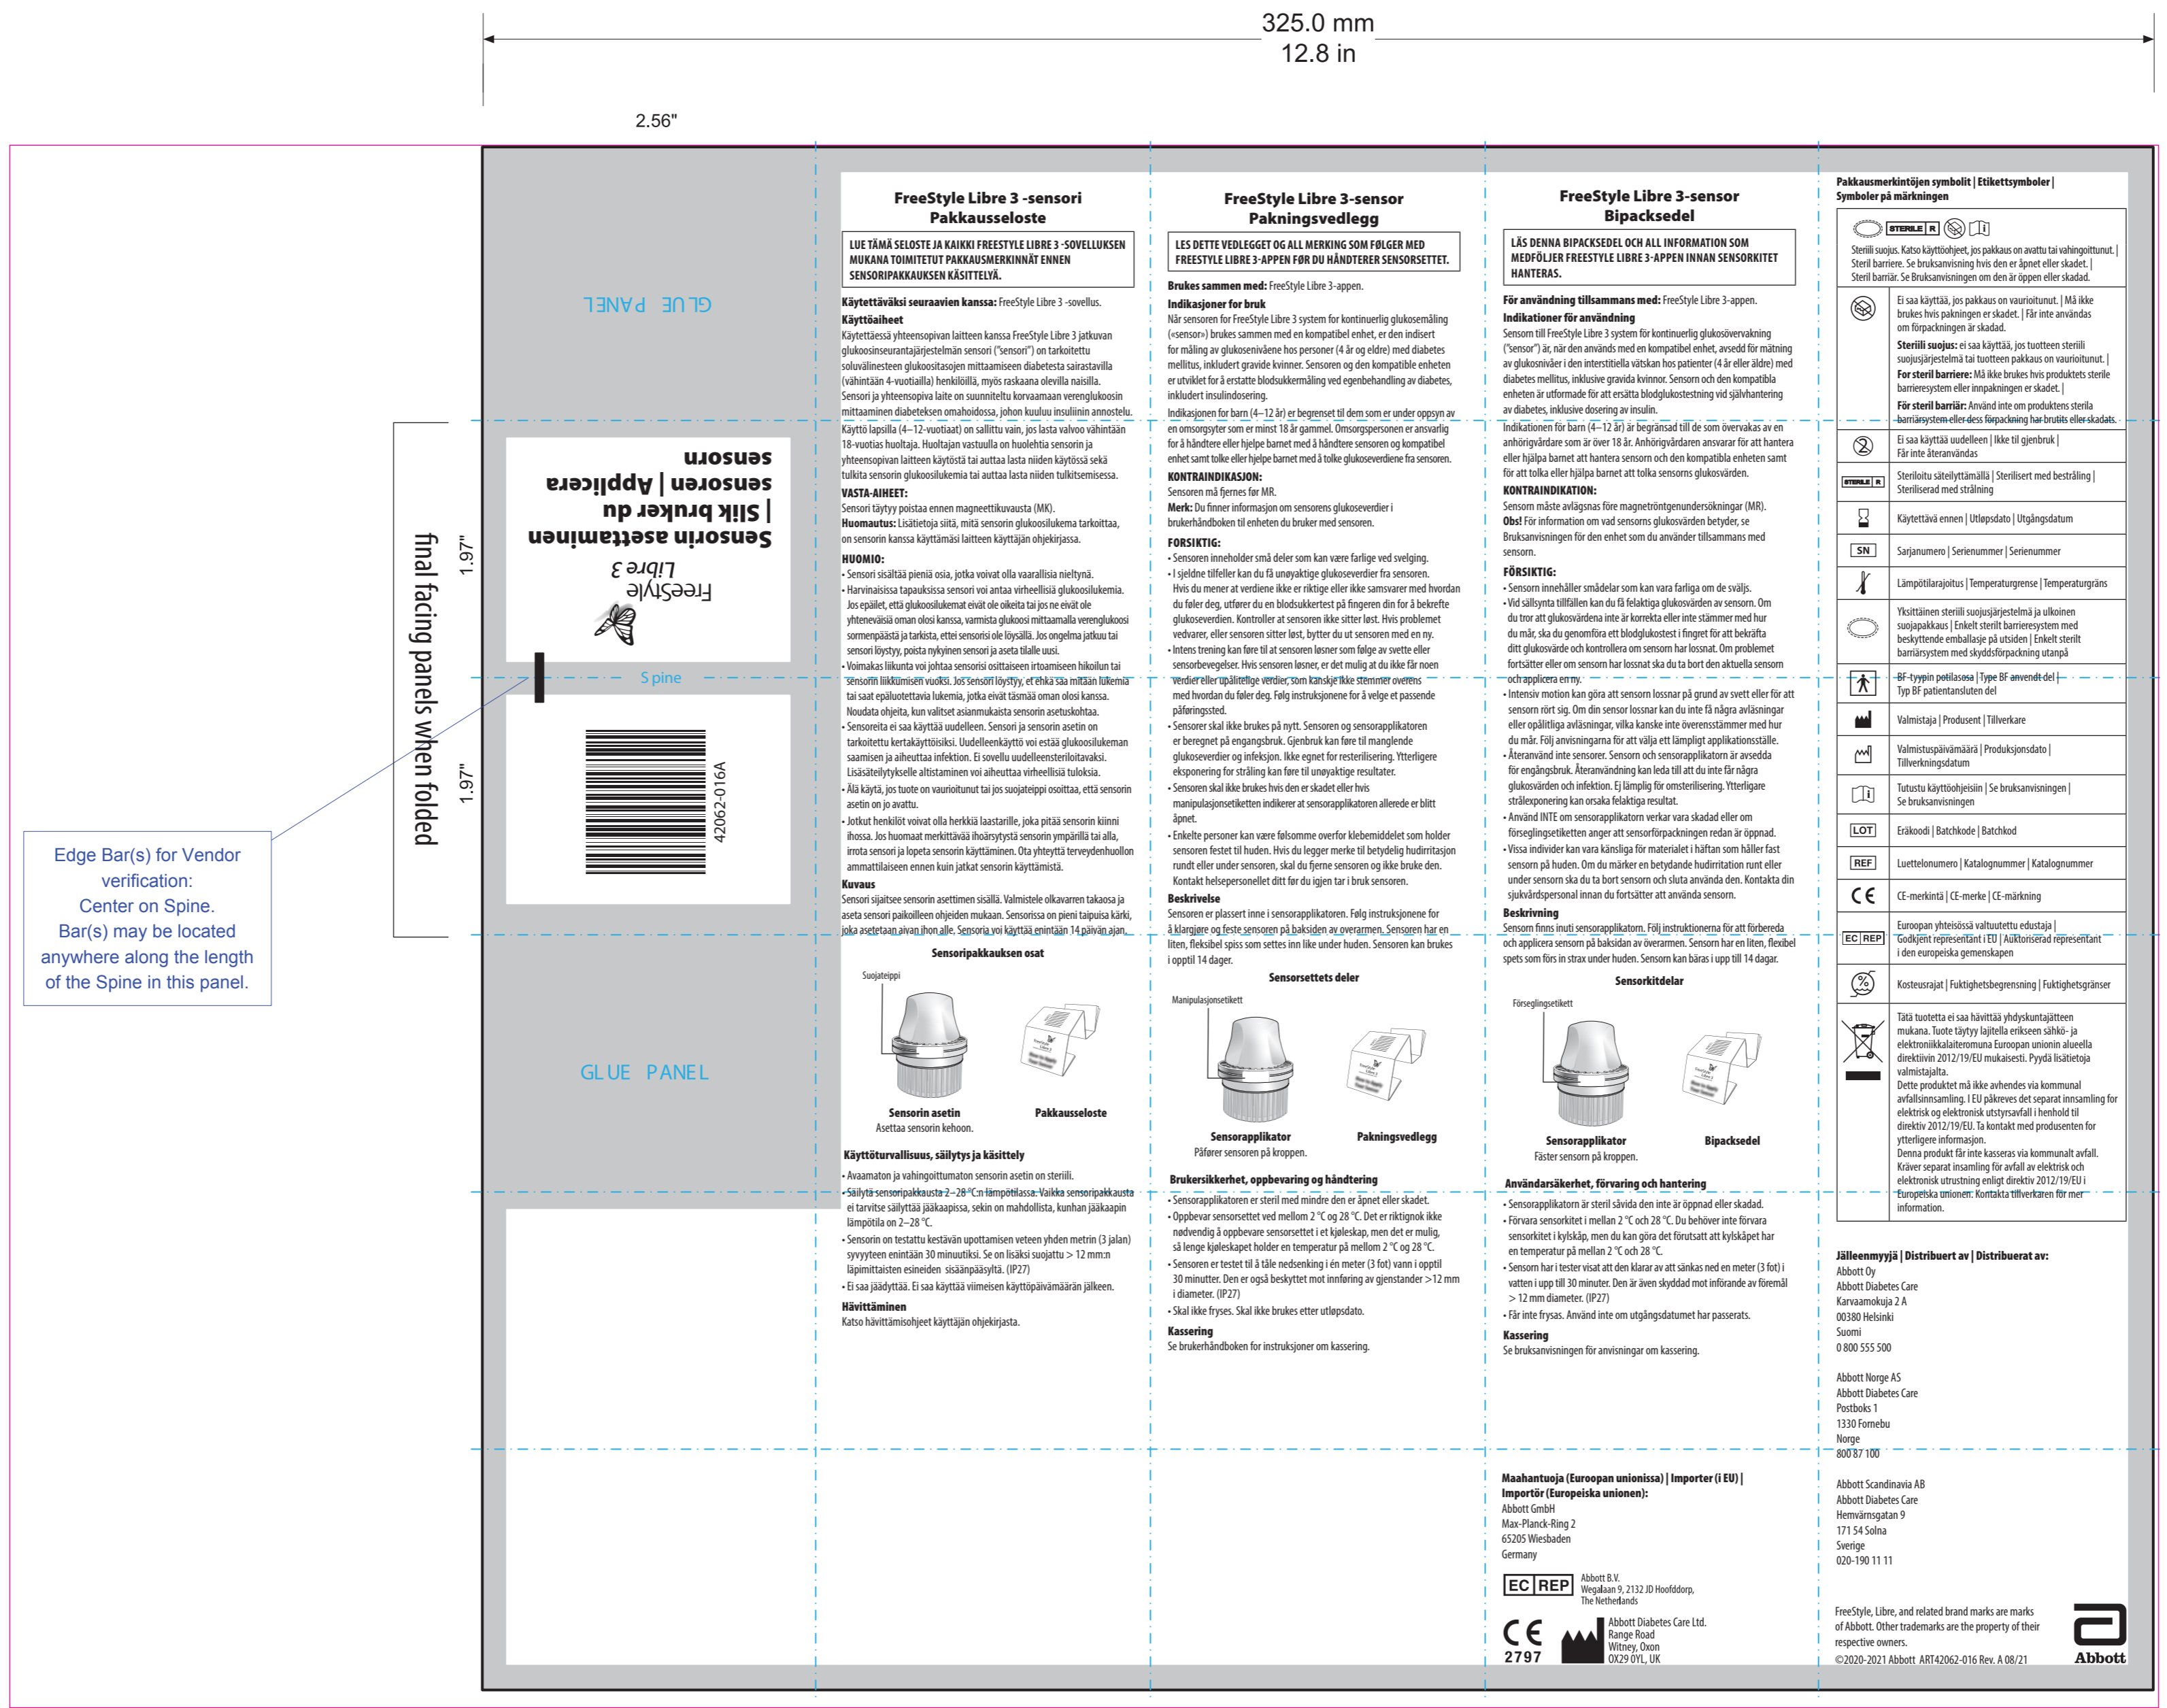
325.0 mm
12.8 in

2.56"

1.97"
1.97"
final facing panels when folded

Edge Bar(s) for Vendor verification: Center on Spine. Bar(s) may be located anywhere along the length of the Spine in this panel.

GLUE PANEL

FreeStyle Libre 3
Sensorin asettaminen | Slik bruker du sensoren | Applicera sensorn

Spine

42062-016A

GLUE PANEL

FreeStyle Libre 3 -sensori
Pakkausseloste

LUE TÄMÄ SELOSTE JA KAIKKI FREESTYLE LIBRE 3 -SOVELLUKSEN MUKANA TOIMITETUT PAKKAUSMERKINNÄT ENNEN SENSORIPAKKAUKSEN KÄSITTELYÄ.

Käytettäväksi seuraavien laitteen kanssa: FreeStyle Libre 3 -sovellus.
Käyttöaiheet
Käytettäessä yhteensopivan laitteen kanssa FreeStyle Libre 3 jatkuvan glukoosinseurantajärjestelmän sensori ("sensori") on tarkoitettu soluvälinesteen glukoositasojen mittaamiseen diabetesta sairastavilla (vähintään 4-vuotiailla) henkilöillä, myös raskaana olevilla naisilla. Sensori ja yhteensopiva laite on suunniteltu korvaamaan verenglukoosin mittaaminen diabeteksen omahoidossa, johon kuuluu insuliinin annostelu.
Käyttö lapsilla (4–12-vuotiaat) on sallittu vain, jos lasta valvoo vähintään 18-vuotias huoltaja. Huoltajan vastuulla on huolehtia sensorin ja yhteensopivan laitteen käytöstä tai auttaa lasta niiden käytössä sekä tulkita sensorin glukoosilukemia tai auttaa lasta niiden tulkitsemisessa.
VASTA-AIHEET:
Sensori täytyy poistaa ennen magneettikuvausta (MK).
Huomautus: Lisätietoja siitä, mitä sensorin glukoosilukema tarkoittaa, on sensorin kanssa käyttämäsi laitteen käyttäjän ohjekirjassa.
HUOMIO:
• Sensori sisältää pieniä osia, jotka voivat olla vaarallisia nieltynä.
• Harvinaisissa tapauksissa sensori voi antaa virheellisiä glukoosilukemia. Jos epäilet, että glukoosilukemat eivät ole oikeita tai jos ne eivät ole yhtenevä oman olosi kanssa, varmista glukoosi mittaamalla verenglukoosi sormenpäästä ja tarkista, ettei sensori ole löysällä. Jos ongelma jatkuu tai sensori löystyy, poista nykyinen sensori ja aseta tilalle uusi.
• Voimakas liikunta voi johtaa sensorisi osittaiseen irtoamiseen hikoilun tai sensorin liikkumisen vuoksi. Jos sensori löystyy, et ehkä saa mitään lukemia tai saat epäluotettavia lukemia, jotka eivät täsmää oman olosi kanssa. Noudata ohjeita, kun valitset asianmukaista sensorin asetuskohtaa.
• Sensoreita ei saa käyttää uudelleen. Sensori ja sensorin asetin on tarkoitettu kertakäyttöisiksi. Uudelleenkäyttö voi estää glukoosilukeman saamisen ja aiheuttaa infektion. Ei sovellu uudelleensteriloitavaksi. Lisäsäteilytykselle altistaminen voi aiheuttaa virheellisiä tuloksia.
• Älä käytä, jos tuote on vaurioitunut tai jos suojateippi osoittaa, että sensorin asetin on jo avattu.
• Jotkut henkilöt voivat olla herkkiä laastarille, joka pitää sensorin kiinni ihossa. Jos huomaat merkittävää ihoärsytystä sensorin ympärillä tai alla, irrota sensori ja lopeta sensorin käyttäminen. Ota yhteyttä terveydenhuollon ammattilaiseen ennen kuin jatkat sensorin käyttämistä.
Kuvaus
Sensori sijaitsee sensorin asettimen sisällä. Valmistele olkavarren takaosa ja aseta sensori paikoilleen ohjeiden mukaan. Sensorissa on pieni taipuisa kärki, joka asetetaan aivan ihon alle. Sensoria voi käyttää enintään 14 päivän ajan.

Sensoripakkauksen osat
Suojateippi
Sensorin asetin
Asettaa sensorin kehoon.
Pakkausseloste

Käyttöturvallisuus, säilytys ja käsittely
• Avaamaton ja vahingoittumaton sensorin asetin on steriili.
• Säilytä sensoripakkausta 2–28 °C:n lämpötilassa. Vaikka sensoripakkausta ei tarvitse säilyttää jääkaapissa, sekin on mahdollista, kunhan jääkaapin lämpötila on 2–28 °C.
• Sensorin on testattu kestävän upottamisen veteen yhden metrin (3 jalan) syvyyteen enintään 30 minuutiksi. Se on lisäksi suojattu > 12 mm:n läpimittaisten esineiden sisäänpääsyltä. (IP27)
• Ei saa jäädyttää. Ei saa käyttää viimeisen käyttöpäivämäärän jälkeen.
Hävittäminen
Katso hävittämisohjeet käyttäjän ohjekirjasta.

FreeStyle Libre 3-sensor
Pakningsvedlegg

LES DETTE VEDLEGGET OG ALL MERKING SOM FØLGER MED FREESTYLE LIBRE 3-APPEN FØR DU HÅNDTERER SENSORSETTET.

Brukes sammen med: FreeStyle Libre 3-appen.
Indikasjoner for bruk
Når sensoren for FreeStyle Libre 3 system for kontinuerlig glukosemåling («sensor») brukes sammen med et kompatibel enhet, er den indisert for måling av glukosenivåene hos personer (4 år og eldre) med diabetes mellitus, inkludert gravide kvinner. Sensoren og den kompatible enheten er utviklet for å erstatte blodsukkermåling ved egenbehandling av diabetes, inkludert insulindosering.
Indikasjonen for barn (4–12 år) er begrenset til dem som er under oppsyn av en omsorgsyter som er minst 18 år gammel. Omsorgspersonen er ansvarlig for å håndtere eller hjelpe barnet med å håndtere sensoren og kompatibel enhet samt tolke eller hjelpe barnet med å tolke glukoseverdiene fra sensoren.
KONTRAINDIKASJON:
Sensoren må fjernes før MR.
Merk: Du finner informasjon om sensorens glukoseverdier i brukerhåndboken til enheten du bruker med sensoren.
FORSIKTIG:
• Sensoren inneholder små deler som kan være farlige ved svelging.
• I sjeldne tilfeller kan du få unøyaktige glukoseverdier fra sensoren. Hvis du mener at verdiene ikke er riktige eller ikke samsvarer med hvordan du føler deg, utfører du en blodsukkertest på fingeren din for å bekrefte glukoseverdien. Kontroller at sensoren ikke sitter løst. Hvis problemet vedvarer, eller sensoren sitter løst, bytter du ut sensoren med en ny.
• Intens trening kan føre til at sensoren løsner som følge av svette eller sensorbevegelser. Hvis sensoren løsner, er det mulig at du ikke får noen verdier eller upålitelige verdier, som kanskje ikke stemmer overens med hvordan du føler deg. Følg instruksjonene for å velge et passende påføringssted.
• Sensorer skal ikke brukes på nytt. Sensoren og sensorapplikatoren er beregnet på engangsbruk. Gjenbruk kan føre til manglende glukoseverdier og infeksjon. Ikke egnet for resterilisering. Ytterligere eksponering for stråling kan føre til unøyaktige resultater.
• Sensoren skal ikke brukes hvis den er skadet eller hvis manipulasjonsetiketten indikerer at sensorapplikatoren allerede er blitt åpnet.
• Enkelte personer kan være følsomme overfor klebemiddelet som holder sensoren festet til huden. Hvis du legger merke til betydelig hudirritasjon rundt eller under sensoren, skal du fjerne sensoren og ikke bruke den. Kontakt helsepersonellet ditt før du igjen tar i bruk sensoren.
Beskrivelse
Sensoren er plassert inne i sensorapplikatoren. Følg instruksjonene for å klargjøre og feste sensoren på baksiden av overarmen. Sensoren har en liten, fleksibel spiss som settes inn like under huden. Sensoren kan brukes i opptil 14 dager.

Sensorsettets deler
Manipulasjonsetikett
Sensorapplikator
Påfører sensoren på kroppen.
Pakningsvedlegg

Brukersikkerhet, oppbevaring og håndtering
• Sensorapplikatoren er steril med mindre den er åpnet eller skadet.
• Oppbevar sensorsettet ved mellom 2 °C og 28 °C. Det er riktignok ikke nødvendig å oppbevare sensorsettet i et kjøleskap, men det er mulig, så lenge kjøleskapet holder en temperatur på mellom 2 °C og 28 °C.
• Sensoren er testet til å tåle nedsenking i én meter (3 fot) vann i opptil 30 minutter. Den er også beskyttet mot innføring av gjenstander >12 mm i diameter. (IP27)
• Skal ikke fryses. Skal ikke brukes etter utløpsdato.
Kassering
Se brukerhåndboken for instruksjoner om kassering.

FreeStyle Libre 3-sensor
Bipacksedel

LÄS DENNA BIPACKSEDEL OCH ALL INFORMATION SOM MEDFÖLJER FREESTYLE LIBRE 3-APPEN INNAN SENSORKITET HANTERAS.

För användning tillsammans med: FreeStyle Libre 3-appen.
Indikationer för användning
Sensorn till FreeStyle Libre 3 system för kontinuerlig glukosövervakning ("sensor") är, när den används med en kompatibel enhet, avsedd för mätning av glukosnivåer i den interstitiella vätskan hos patienter (4 år eller äldre) med diabetes mellitus, inklusive gravida kvinnor. Sensorn och den kompatibla enheten är utformade för att ersätta blodglukostestning vid självhantering av diabetes, inklusive dosering av insulin.
Indikationen för barn (4–12 år) är begränsad till de som övervakas av en anhörigvårdare som är över 18 år. Anhörigvårdaren ansvarar för att hantera eller hjälpa barnet att hantera sensorn och den kompatibla enheten samt för att tolka eller hjälpa barnet att tolka sensorns glukosvärden.
KONTRAINDIKATION:
Sensorn måste avlägsnas före magnetröntgenundersökningar (MR).
Obs! För information om vad sensorns glukosvärden betyder, se Bruksanvisningen för den enhet som du använder tillsammans med sensorn.
FÖRSIKTIG:
• Sensorn innehåller smådelar som kan vara farliga om de sväljs.
• Vid sällsynta tillfällen kan du få felaktiga glukosvärden av sensorn. Om du tror att glukosvärdena inte är korrekta eller inte stämmer med hur du mår, ska du genomföra ett blodglukostest i fingret för att bekräfta ditt glukosvärde och kontrollera om sensorn har lossnat. Om problemet fortsätter eller om sensorn har lossnat ska du ta bort den aktuella sensorn och applicera en ny.
• Intensiv motion kan göra att sensorn lossnar på grund av svett eller för att sensorn rört sig. Om din sensor lossnar kan du inte få några avläsningar eller opålitliga avläsningar, vilka kanske inte överensstämmer med hur du mår. Följ anvisningarna för att välja ett lämpligt applikationsställe.
• Återanvänd inte sensorer. Sensorn och sensorapplikatorn är avsedda för engångsbruk. Återanvändning kan leda till att du inte får några glukosvärden och infektion. Ej lämplig för omsterilisering. Ytterligare strålexponering kan orsaka felaktiga resultat.
• Använd INTE om sensorapplikatorn verkar vara skadad eller om förseglingsetiketten anger att sensorförpackningen redan är öppnad.
• Vissa individer kan vara känsliga för materialet i häftan som håller fast sensorn på huden. Om du märker en betydande hudirritation runt eller under sensorn ska du ta bort sensorn och sluta använda den. Kontakta din sjukvårdspersonal innan du fortsätter att använda sensorn.
Beskrivning
Sensorn finns inuti sensorapplikatorn. Följ instruktionerna för att förbereda och applicera sensorn på baksidan av överarmen. Sensorn har en liten, flexibel spets som förs in strax under huden. Sensorn kan bäras i upp till 14 dagar.

Sensorkitdelar
Förseglingsetikett
Sensorapplikator
Fäster sensorn på kroppen.
Bipacksedel

Användarsäkerhet, förvaring och hantering
• Sensorapplikatorn är steril såvida den inte är öppnad eller skadad.
• Förvara sensorkitet i mellan 2 °C och 28 °C. Du behöver inte förvara sensorkitet i kylskåp, men du kan göra det förutsatt att kylskåpet har en temperatur på mellan 2 °C och 28 °C.
• Sensorn har i tester visat att den klarar av att sänkas ned en meter (3 fot) i vatten i upp till 30 minuter. Den är även skyddad mot införande av föremål > 12 mm diameter. (IP27)
• Får inte frysas. Använd inte om utgångsdatumet har passerats.
Kassering
Se bruksanvisningen för anvisningar om kassering.

Maahantuoja (Euroopan unionissa) | Importer (i EU) | Importör (Europeiska unionen):
Abbott GmbH
Max-Planck-Ring 2
65205 Wiesbaden
Germany

EC REP
Abbott B.V.
Wegalaan 9, 2132 JD Hoofddorp,
The Netherlands

CE 2797
Abbott Diabetes Care Ltd.
Range Road
Witney, Oxon
OX29 0YL, UK

Pakkausmerkintöjen symbolit | Etikettsymboler | Symboler på märkningen

STERILE R
Steriili suojus. Katso käyttöohjeet, jos pakkaus on avattu tai vahingoittunut. | Steril barriere. Se bruksanvisning hvis den er åpnet eller skadet. | Steril barriär. Se Bruksanvisningen om den är öppen eller skadad.

| | |
|---|---|
| | Ei saa käyttää, jos pakkaus on vaurioitunut. \| Må ikke brukes hvis pakningen er skadet. \| Får inte användas om förpackningen är skadad. **Steriili suojus:** ei saa käyttää, jos tuotteen steriili suojusjärjestelmä tai tuotteen pakkaus on vaurioitunut. \| **For steril barriere:** Må ikke brukes hvis produktets sterile barrieresystem eller innpakningen er skadet. \| **För steril barriär:** Använd inte om produktens sterila barriärsystem eller dess förpackning har brutits eller skadats. |
| | Ei saa käyttää uudelleen \| Ikke til gjenbruk \| Får inte återanvändas |
| STERILE R | Steriloitu säteilyttämällä \| Sterilisert med bestråling \| Steriliserad med strålning |
| | Käytettävä ennen \| Utløpsdato \| Utgångsdatum |
| SN | Sarjanumero \| Serienummer \| Serienummer |
| | Lämpötilarajoitus \| Temperaturgrense \| Temperaturgräns |
| | Yksittäinen steriili suojusjärjestelmä ja ulkoinen suojapakkaus \| Enkelt sterilt barrieresystem med beskyttende emballasje på utsiden \| Enkelt sterilt barriärsystem med skyddsförpackning utanpå |
| | BF-tyypin potilasosa \| Type BF anvendt del \| Typ BF patientansluten del |
| | Valmistaja \| Produsent \| Tillverkare |
| | Valmistuspäivämäärä \| Produksjonsdato \| Tillverkningsdatum |
| | Tutustu käyttöohjeisiin \| Se bruksanvisningen \| Se bruksanvisningen |
| LOT | Eräkoodi \| Batchkode \| Batchkod |
| REF | Luettelonumero \| Katalognummer \| Katalognummer |
| CE | CE-merkintä \| CE-merke \| CE-märkning |
| EC REP | Euroopan yhteisössä valtuutettu edustaja \| Godkjent representant i EU \| Auktoriserad representant i den europeiska gemenskapen |
| | Kosteusrajat \| Fuktighetsbegrensning \| Fuktighetsgränser |
| | Tätä tuotetta ei saa hävittää yhdyskuntajätteen mukana. Tuote täytyy lajitella erikseen sähkö- ja elektroniikkalaiteromuna Euroopan unionin alueella direktiivin 2012/19/EU mukaisesti. Pyydä lisätietoja valmistajalta. Dette produktet må ikke avhendes via kommunal avfallsinnsamling. I EU påkreves det separat innsamling for elektrisk og elektronisk utstyrsavfall i henhold til direktiv 2012/19/EU. Ta kontakt med produsenten for ytterligere informasjon. Denna produkt får inte kasseras via kommunalt avfall. Kräver separat insamling för avfall av elektrisk och elektronisk utrustning enligt direktiv 2012/19/EU i Europeiska unionen. Kontakta tillverkaren för mer information. |

Jälleenmyyjä | Distribuert av | Distribuerat av:
Abbott Oy
Abbott Diabetes Care
Karvaamokuja 2 A
00380 Helsinki
Suomi
0 800 555 500

Abbott Norge AS
Abbott Diabetes Care
Postboks 1
1330 Fornebu
Norge
800 87 100

Abbott Scandinavia AB
Abbott Diabetes Care
Hemvärnsgatan 9
171 54 Solna
Sverige
020-190 11 11

FreeStyle, Libre, and related brand marks are marks of Abbott. Other trademarks are the property of their respective owners.
©2020-2021 Abbott ART42062-016 Rev. A 08/21
Abbott